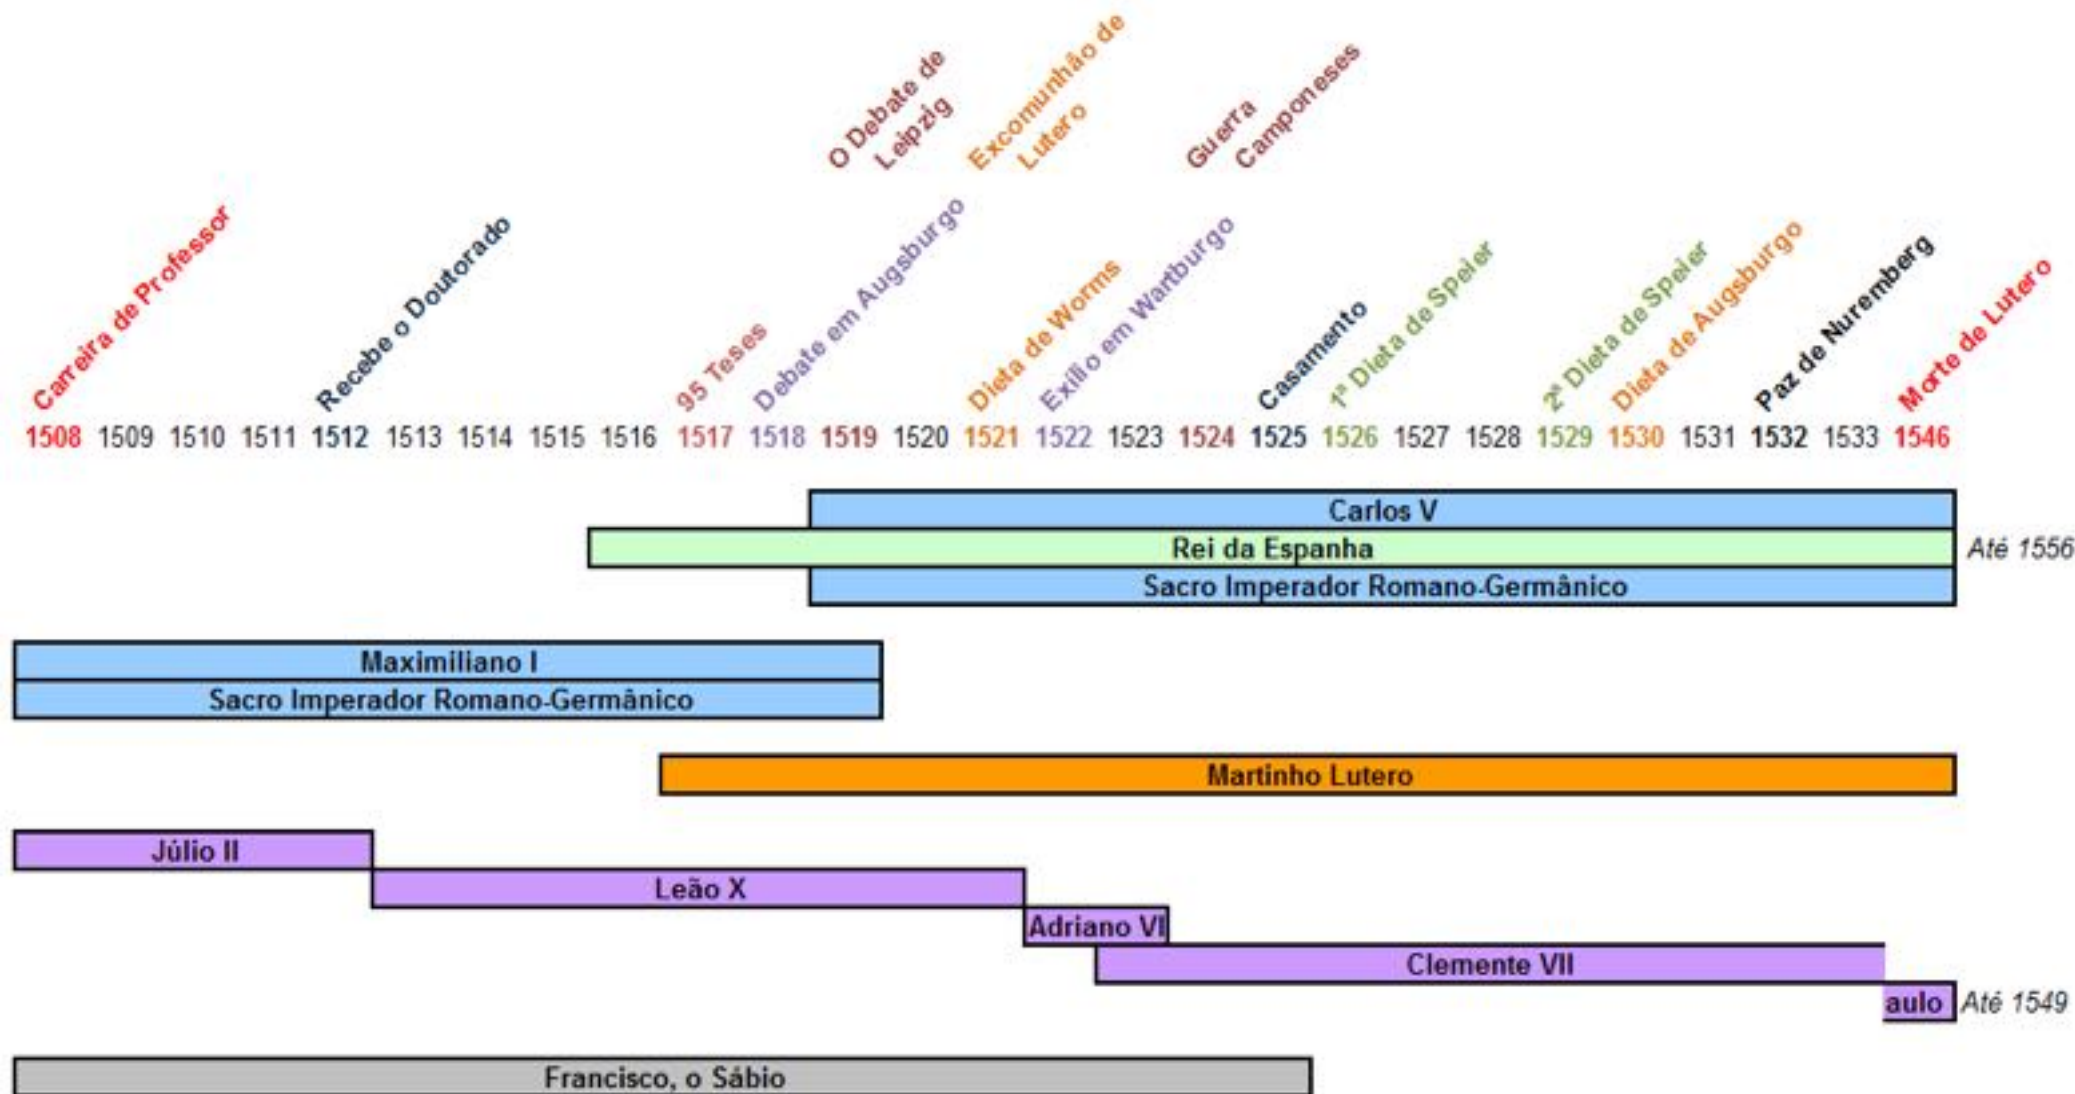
Carreira de Professor
Recebe o Doutorado
95 Teses
Debate em Augsburgo
O Debate de Leipzig
Excomunhão de Lutero
Dieta de Worms
Exílio em Wartburgo
Guerra Camponeses
Casamento
1ª Dieta de Speier
2ª Dieta de Speier
Dieta de Augsburgo
Paz de Nuremberg
Morte de Lutero

1508 1509 1510 1511 1512 1513 1514 1515 1516 1517 1518 1519 1520 1521 1522 1523 1524 1525 1526 1527 1528 1529 1530 1531 1532 1533 1546

Carlos V
Rei da Espanha
Até 1556
Sacro Imperador Romano-Germânico

Maximiliano I
Sacro Imperador Romano-Germânico

Martinho Lutero

Júlio II
Leão X
Adriano VI
Clemente VII
aulo
Até 1549

Francisco, o Sábio